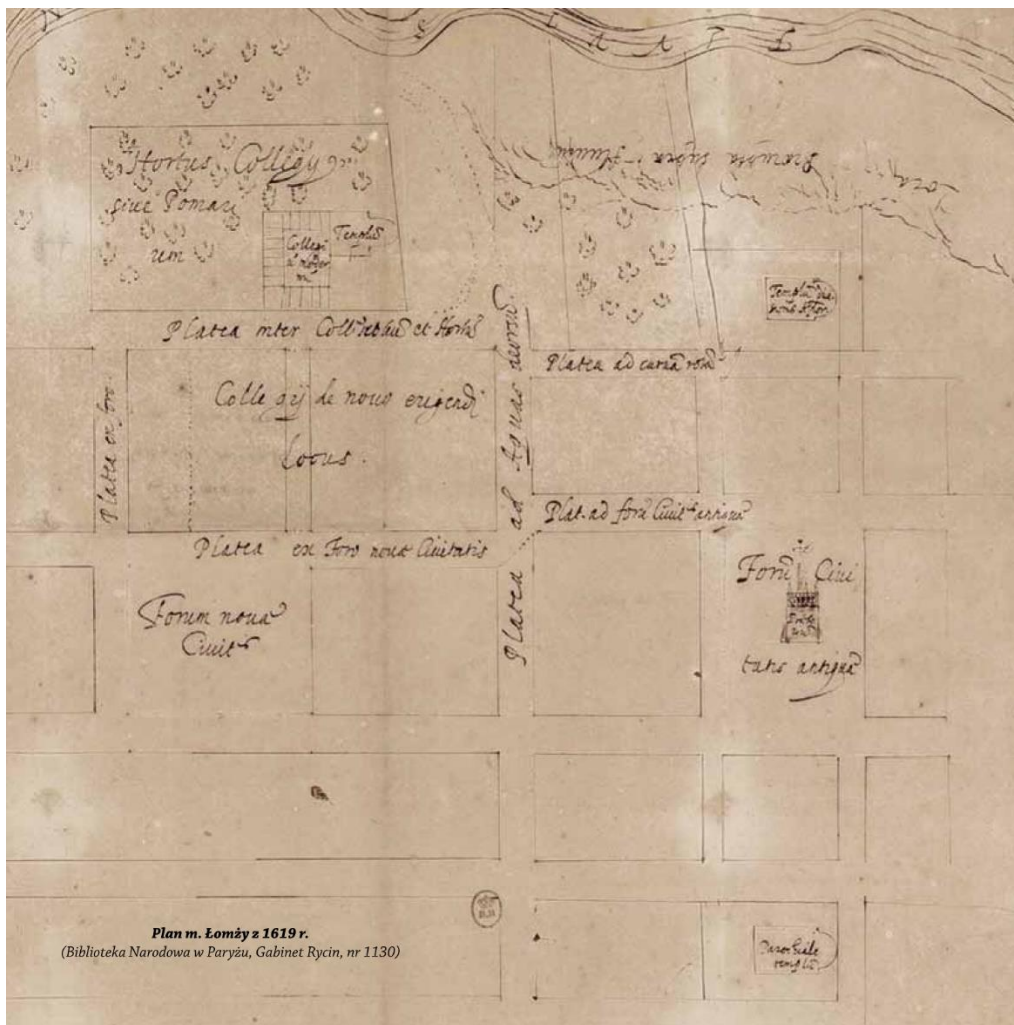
Hortus Collegy siue Pomarium

Collegi ad hoc

Templu

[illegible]

Templum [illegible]

Platea inter Collegium et Hortus

Platea ad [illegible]

Collegij de nouo erigendi Locus.

Platea ex foro

Platea ad Aquas decurrens

Plat. ad forū Ciuit. antiquū

Platea ex Foro nouo Ciuitatis

Forum nouū Ciuit.

Forū Ciuitatis antiquū

Parochiale templū

Plan m. Łomży z 1619 r.
(Biblioteka Narodowa w Paryżu, Gabinet Rycin, nr 1130)